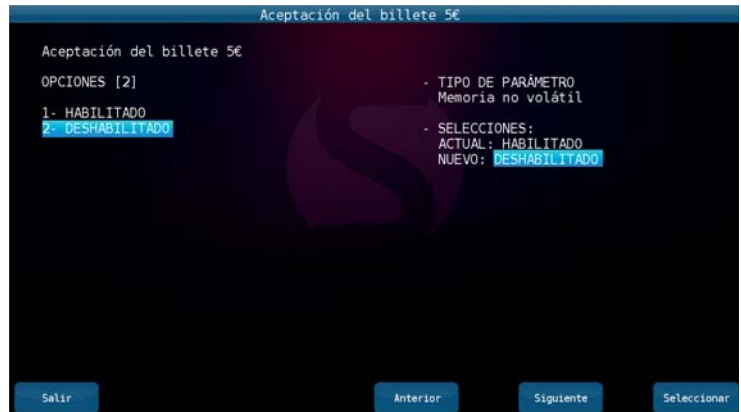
Aceptación del billete 5€

Aceptación del billete 5€

OPCIONES [2]

1- HABILITADO
2- DESHABILITADO

- TIPO DE PARÁMETRO
Memoria no volátil

- SELECCIONES:
ACTUAL: HABILITADO
NUEVO: DESHABILITADO

Salir

Anterior

Siguiente

Seleccionar